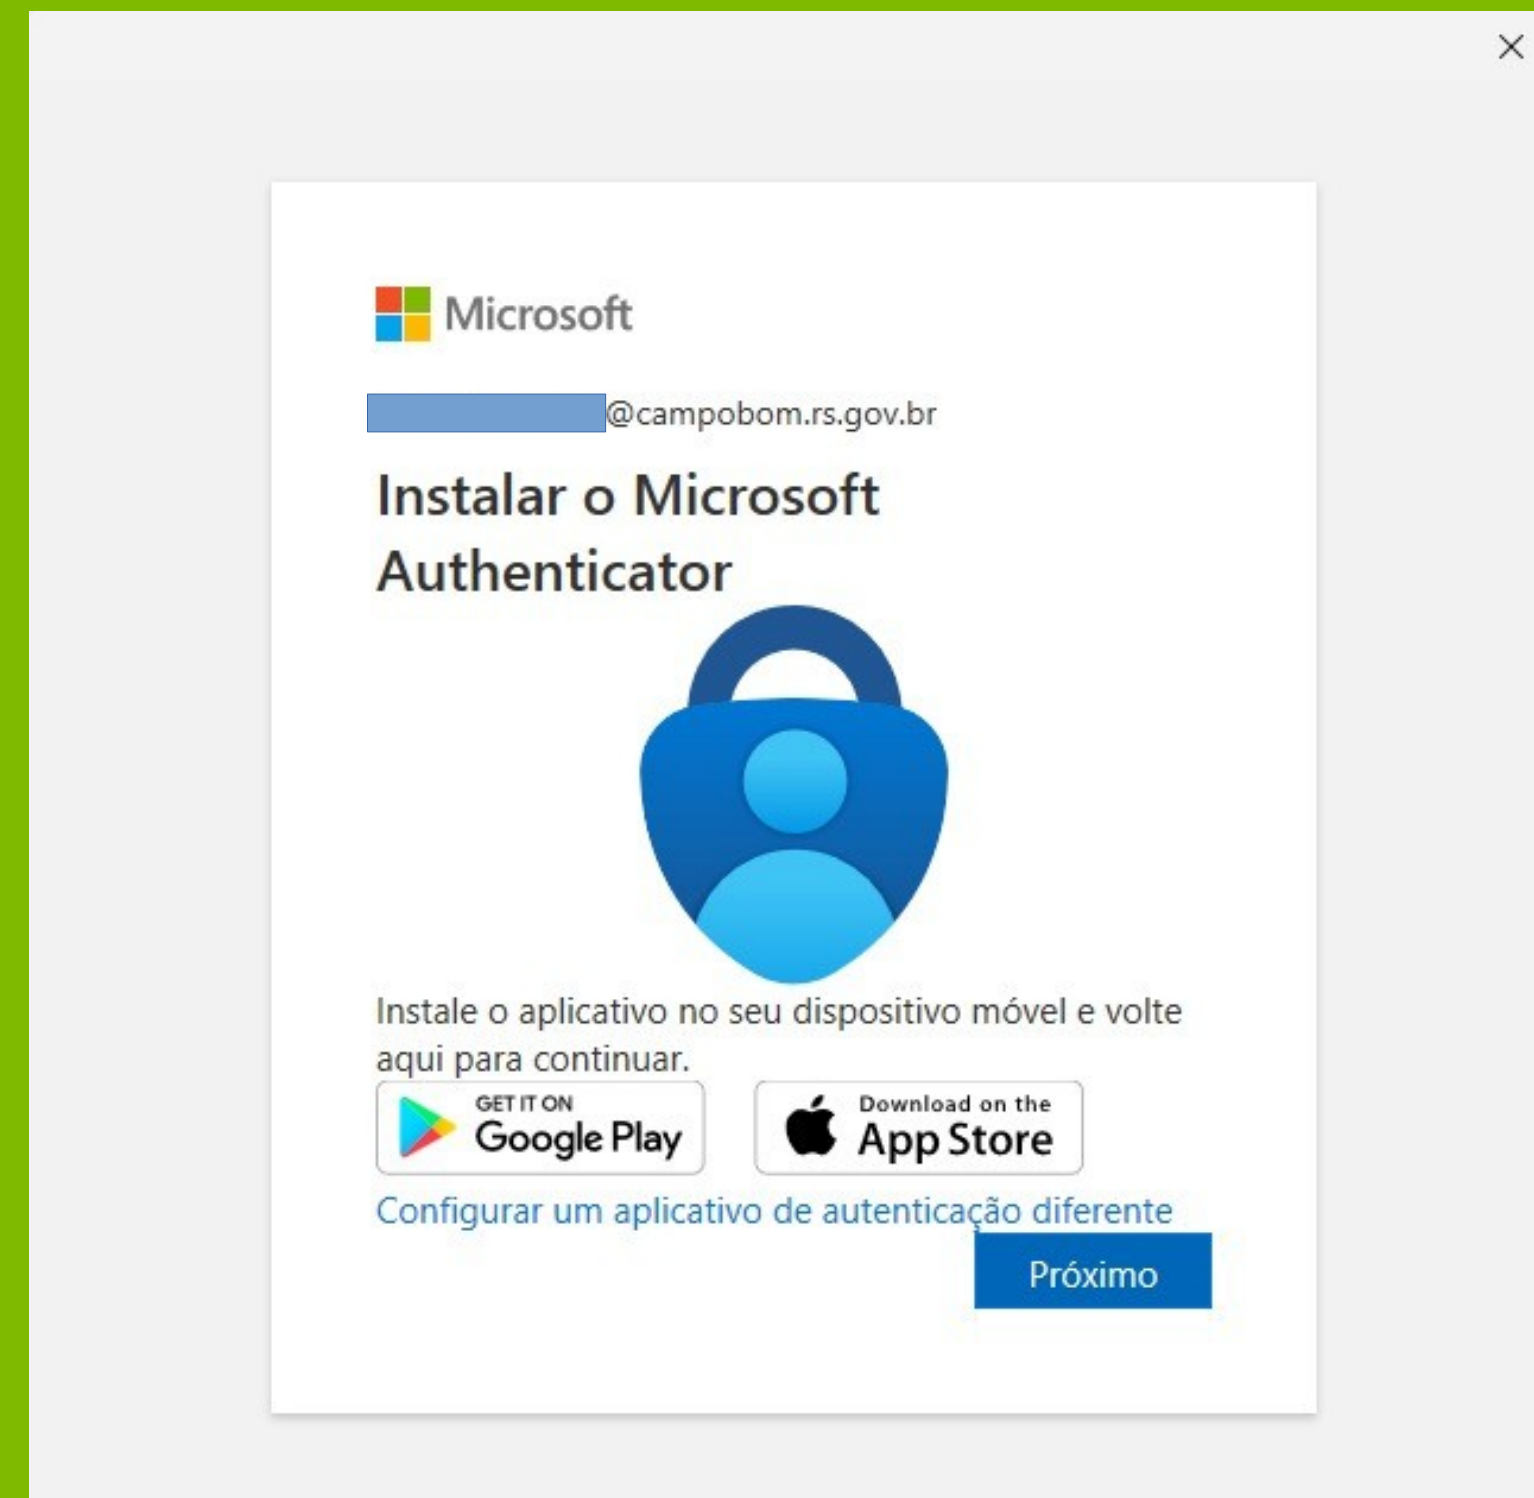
×

Microsoft

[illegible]@campobom.rs.gov.br

Instalar o Microsoft Authenticator

Instale o aplicativo no seu dispositivo móvel e volte aqui para continuar.

GET IT ON Google Play

Download on the App Store

Configurar um aplicativo de autenticação diferente

Próximo